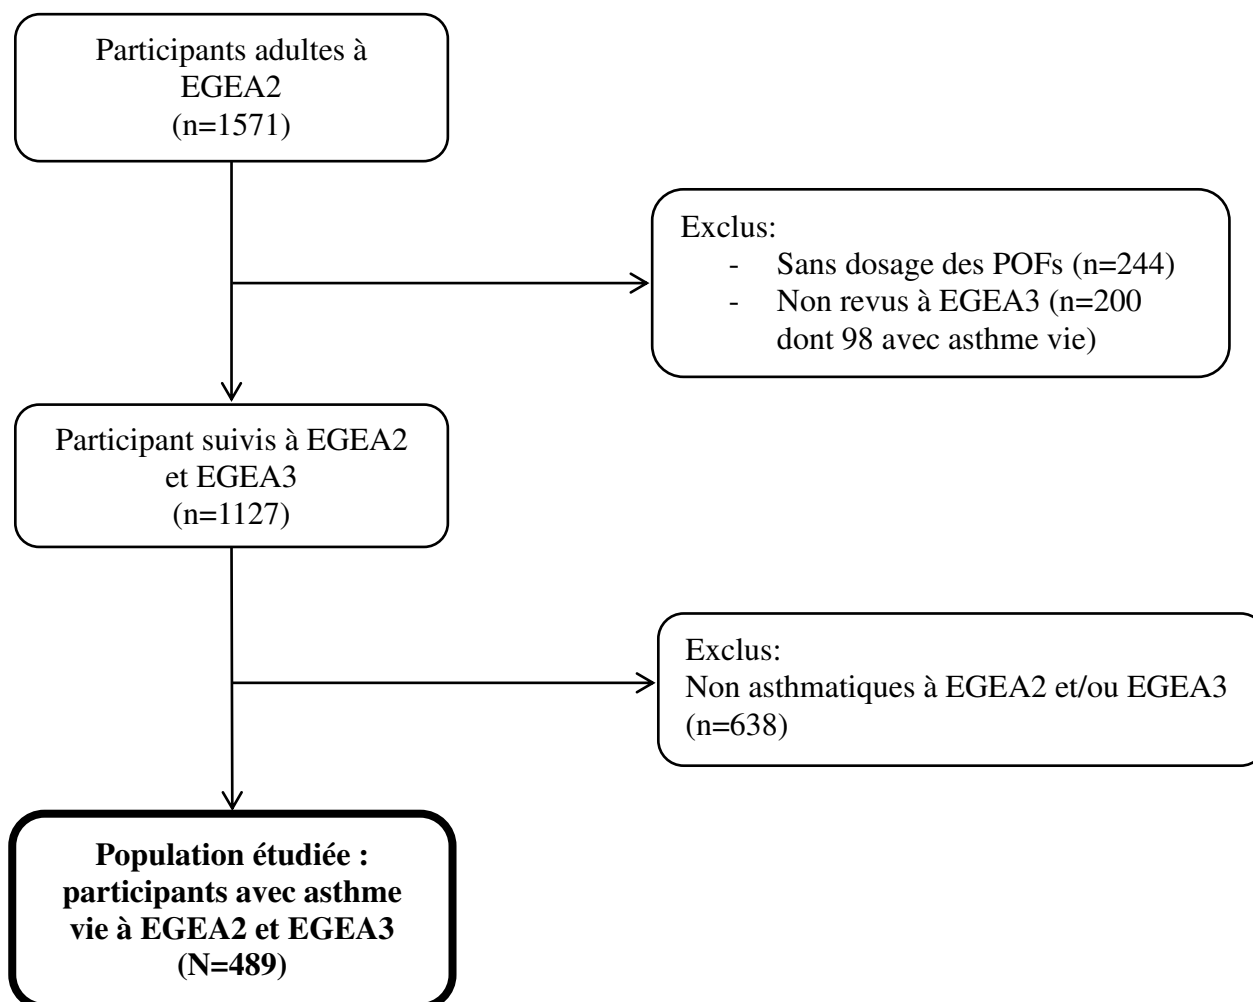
Participants adultes à EGEA2
(n=1571)

Exclus:
- Sans dosage des POFs (n=244)
- Non revus à EGEA3 (n=200 dont 98 avec asthme vie)

Participant suivis à EGEA2 et EGEA3
(n=1127)

Exclus:
Non asthmatiques à EGEA2 et/ou EGEA3 (n=638)

**Population étudiée : participants avec asthme vie à EGEA2 et EGEA3 (N=489)**